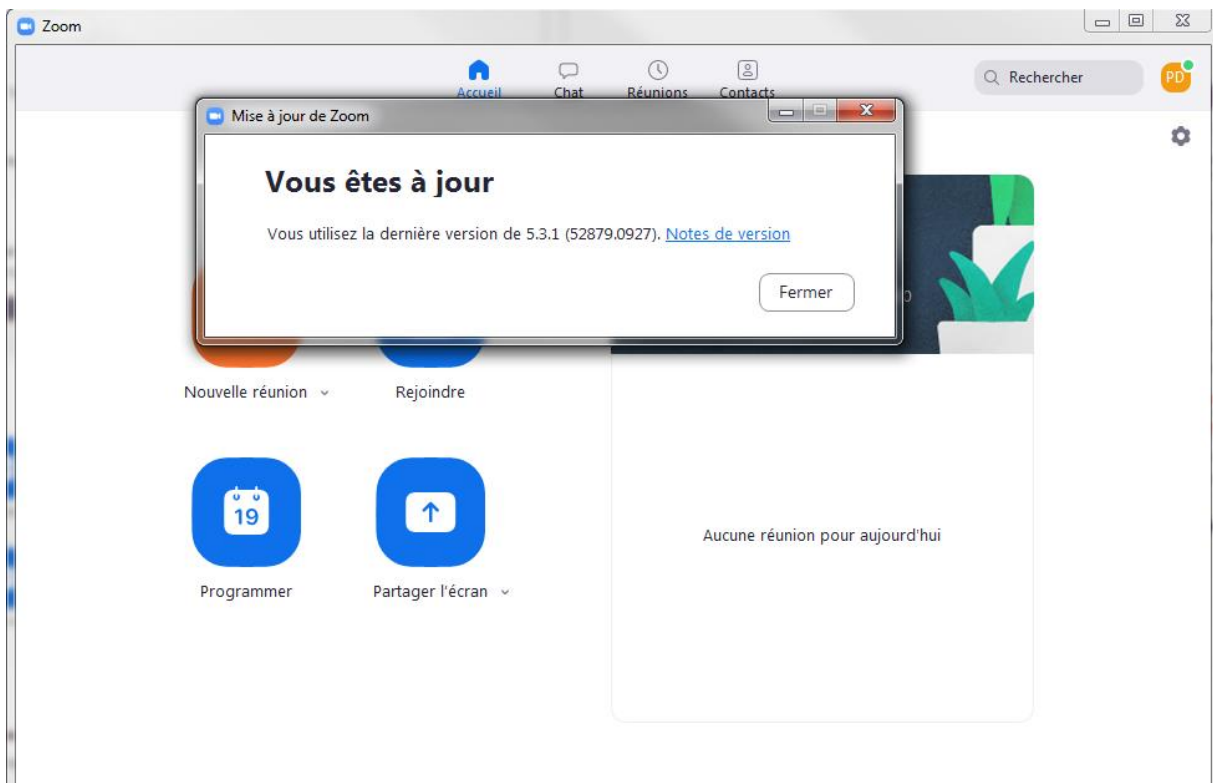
Zoom

Accueil
Chat
Réunions
Contacts

Rechercher

PD

Mise à jour de Zoom

Vous êtes à jour

Vous utilisez la dernière version de 5.3.1 (52879.0927). Notes de version

Fermer

Nouvelle réunion

Rejoindre

19

Programmer

Partager l'écran

Aucune réunion pour aujourd'hui